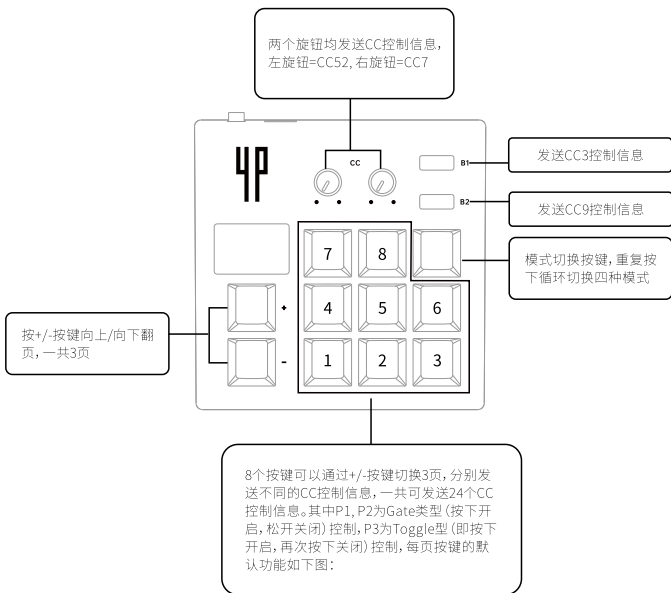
两个旋钮均发送CC控制信息，左旋钮=CC52，右旋钮=CC7

CC

B1

发送CC3控制信息

B2

发送CC9控制信息

模式切换按键，重复按下循环切换四种模式

7
8
4
5
6
1
2
3

+
-

按+/-按键向上/向下翻页，一共3页

8个按键可以通过+/-按键切换3页，分别发送不同的CC控制信息，一共可发送24个CC控制信息。其中P1，P2为Gate类型（按下开启，松开关闭）控制，P3为Toggle型（即按下开启，再次按下关闭）控制，每页按键的默认功能如下图：